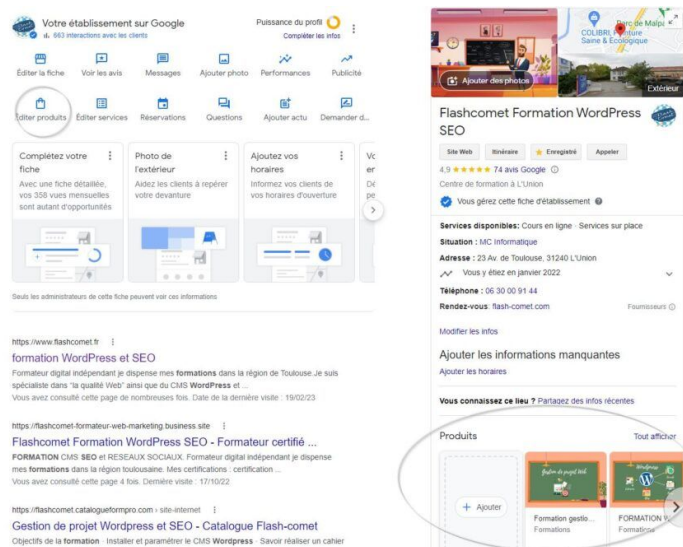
Votre établissement sur Google
663 interactions avec les clients
Puissance du profil
Compléter les infos

Éditer la fiche
Voir les avis
Messages
Ajouter photo
Performances
Publicité
Éditer produits
Éditer services
Réservations
Questions
Ajouter actu
Demander d...

Complétez votre fiche
Avec une fiche détaillée, vos 358 vues mensuelles sont autant d'opportunités

Photo de l'extérieur
Aidez les clients à repérer votre devanture

Ajoutez vos horaires
Informez vos clients de vos horaires d'ouverture

Seuls les administrateurs de cette fiche peuvent voir ces informations

https://www.flashcomet.fr
formation WordPress et SEO
Formateur digital indépendant je dispense mes formations dans la région de Toulouse.Je suis spécialiste dans "la qualité Web" ainsi que du CMS WordPress et ...
Vous avez consulté cette page de nombreuses fois. Date de la dernière visite : 19/02/23

https://flashcomet-formateur-web-marketing.business.site
Flashcomet Formation WordPress SEO - Formateur certifié ...
FORMATION CMS SEO et RESEAUX SOCIAUX. Formateur digital indépendant je dispense mes formations dans la région toulousaine. Mes certifications : certification ...
Vous avez consulté cette page 4 fois. Dernière visite : 17/10/22

https://flashcomet.catalogueformpro.com › site-internet
Gestion de projet Wordpress et SEO - Catalogue Flash-comet
Objectifs de la formation · Installer et paramétrer le CMS Wordpress · Savoir réaliser un cahier

Parc de Malpa
COLIBRI, Pratique Saine & Écologique
Ajouter des photos
Extérieur
Flashcomet Formation WordPress SEO
Site Web
Itinéraire
Enregistré
Appeler
4,9 ★★★★★ 74 avis Google
Centre de formation à L'Union
Vous gérez cette fiche d'établissement
Services disponibles: Cours en ligne · Services sur place
Situation : MC Informatique
Adresse : 23 Av. de Toulouse, 31240 L'Union
Vous y étiez en janvier 2022
Téléphone : 06 30 00 91 44
Rendez-vous: flash-comet.com
Fournisseurs
Modifier les infos
Ajouter les informations manquantes
Ajouter les horaires
Vous connaissez ce lieu ? Partagez des infos récentes
Produits
Tout afficher
+ Ajouter
Gestion de projet Web
Formation gestio...
Formations
Wordpress
FORMATION W...
Formations